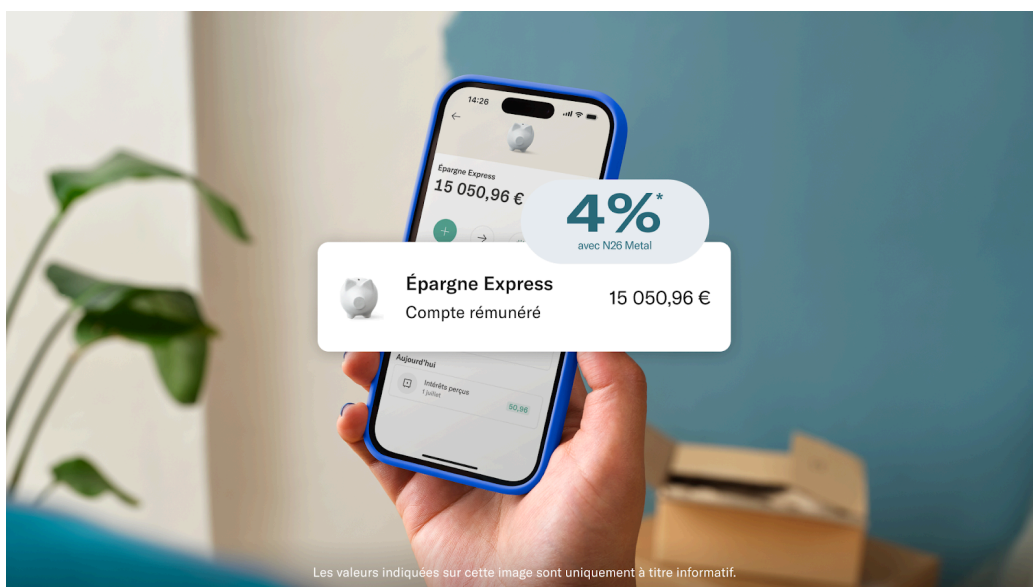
14:26

Épargne Express
15 050,96 €

4%*
avec N26 Metal

Épargne Express
Compte rémunéré
15 050,96 €

Aujourd'hui
Intérêts perçus
1 juillet
50,96

Les valeurs indiquées sur cette image sont uniquement à titre informatif.